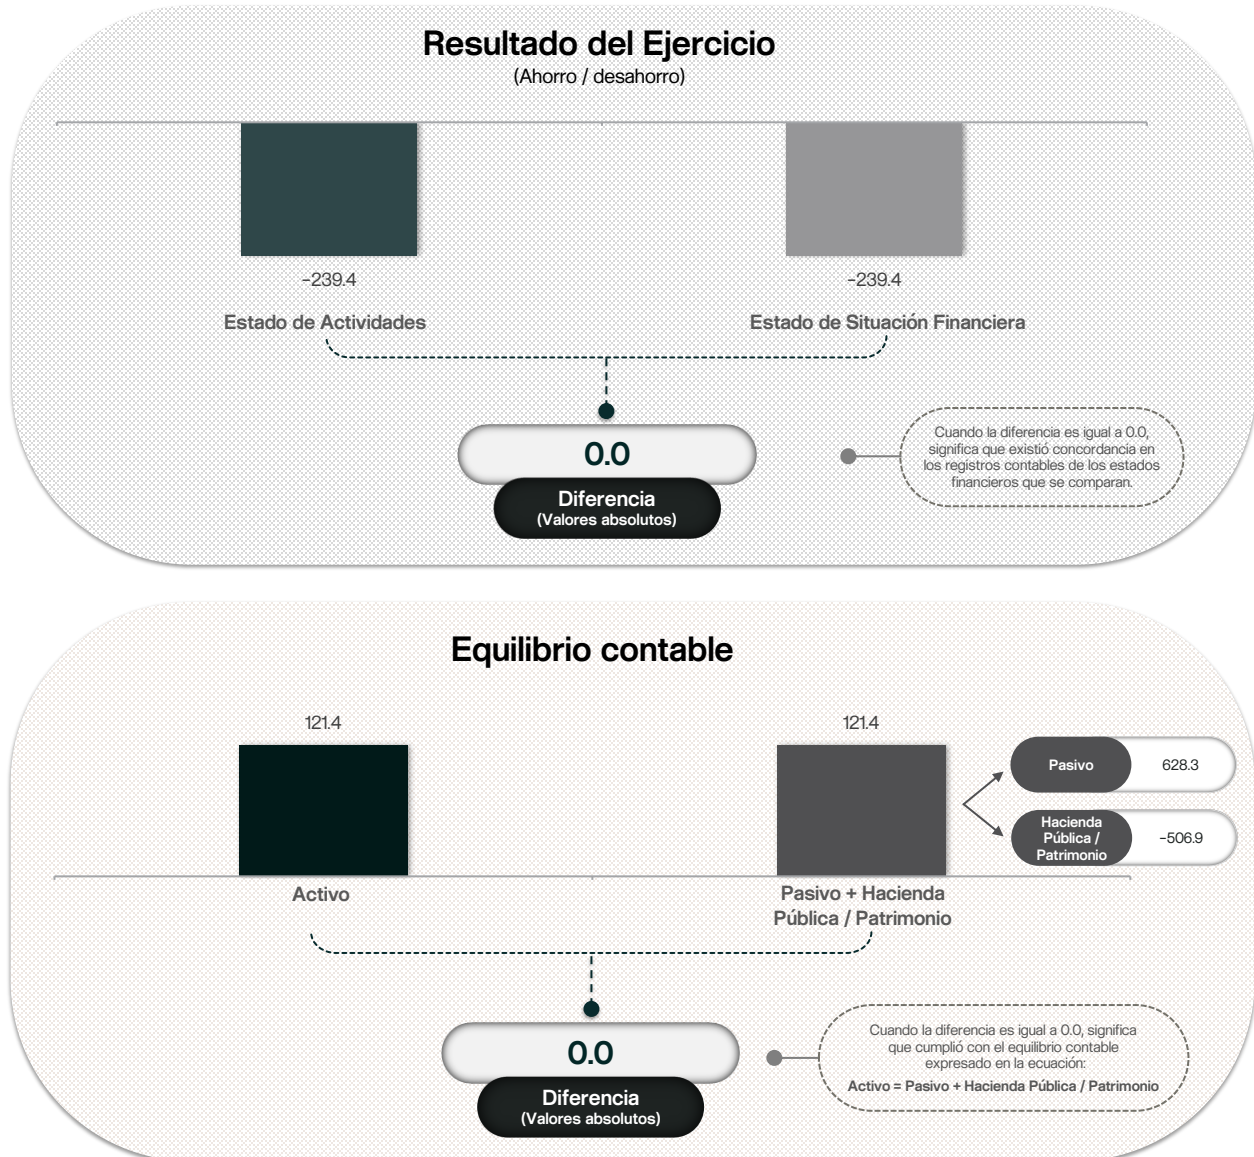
Resultado del Ejercicio
(Ahorro / desahorro)

-239.4
Estado de Actividades

-239.4
Estado de Situación Financiera

0.0
Diferencia
(Valores absolutos)

Cuando la diferencia es igual a 0.0, significa que existió concordancia en los registros contables de los estados financieros que se comparan.

Equilibrio contable

121.4
Activo

121.4
Pasivo + Hacienda Pública / Patrimonio

Pasivo 628.3
Hacienda Pública / Patrimonio -506.9

0.0
Diferencia
(Valores absolutos)

Cuando la diferencia es igual a 0.0, significa que se cumplió con el equilibrio contable expresado en la ecuación:
Activo = Pasivo + Hacienda Pública / Patrimonio